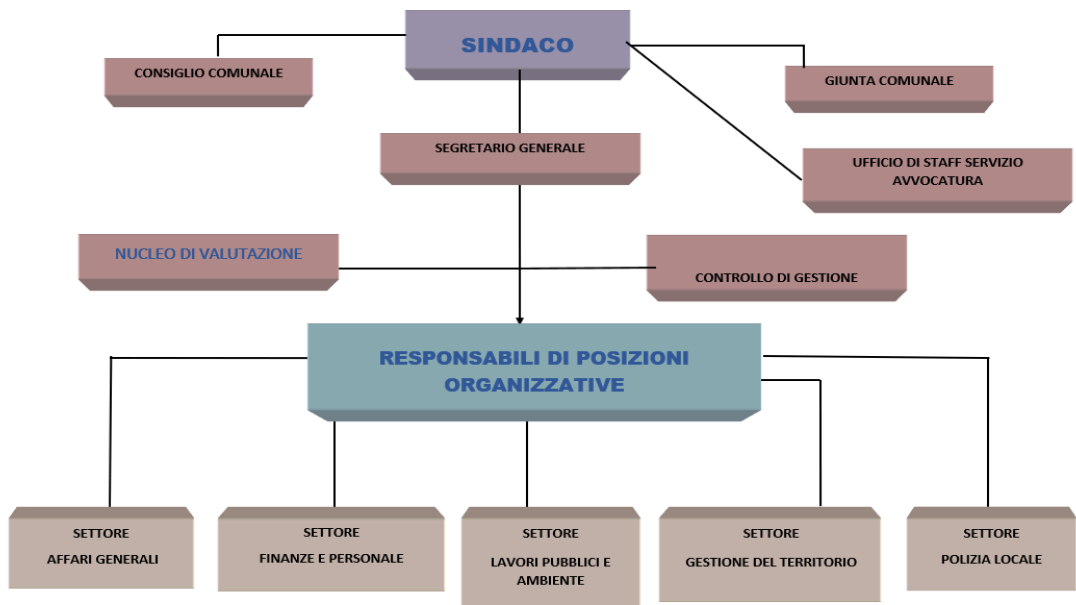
SINDACO

CONSIGLIO COMUNALE

GIUNTA COMUNALE

SEGRETARIO GENERALE

UFFICIO DI STAFF SERVIZIO AVVOCATURA

NUCLEO DI VALUTAZIONE

CONTROLLO DI GESTIONE

RESPONSABILI DI POSIZIONI ORGANIZZATIVE

SETTORE AFFARI GENERALI

SETTORE FINANZE E PERSONALE

SETTORE LAVORI PUBBLICI E AMBIENTE

SETTORE GESTIONE DEL TERRITORIO

SETTORE POLIZIA LOCALE